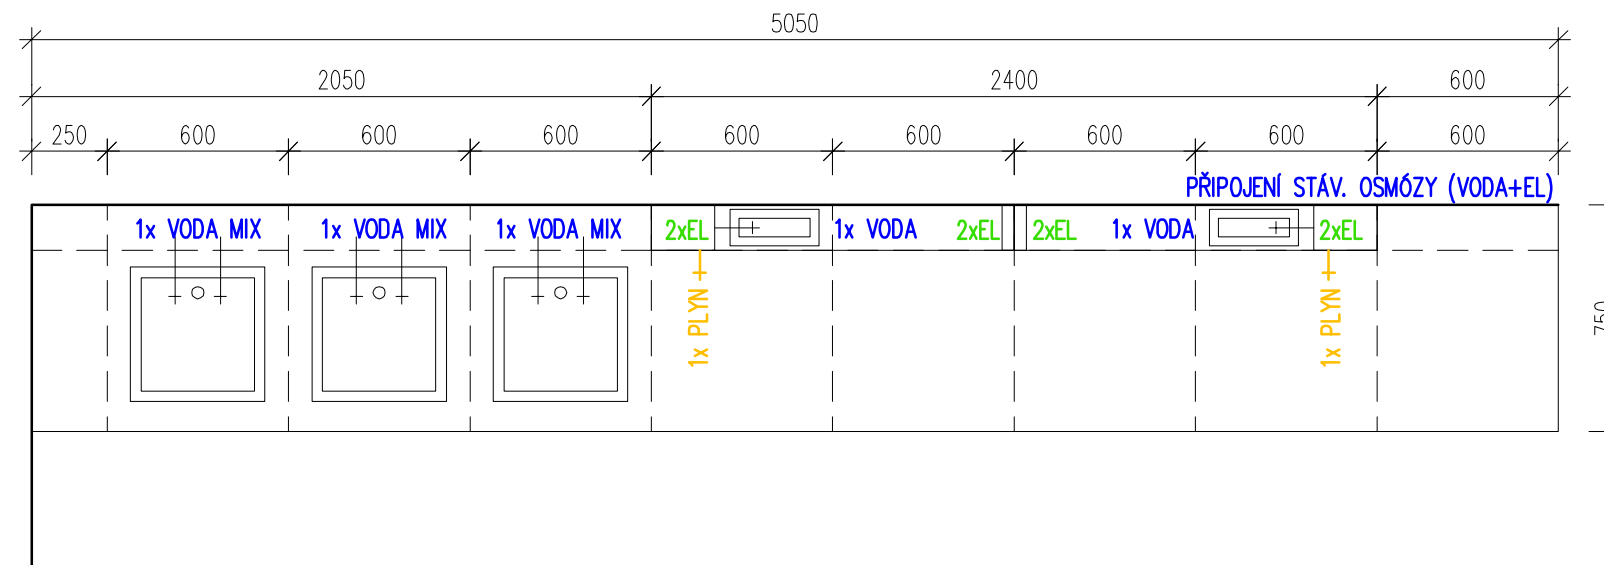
5050

2050

2400

600

250

600

600

600

600

600

600

600

600

PŘIPOJENÍ STÁV. OSMÓZY (VODA+EL)

1x VODA MIX

1x VODA MIX

1x VODA MIX

2xEL

1x VODA

2xEL

2xEL

1x VODA

2xEL

1x PLYN

1x PLYN

750